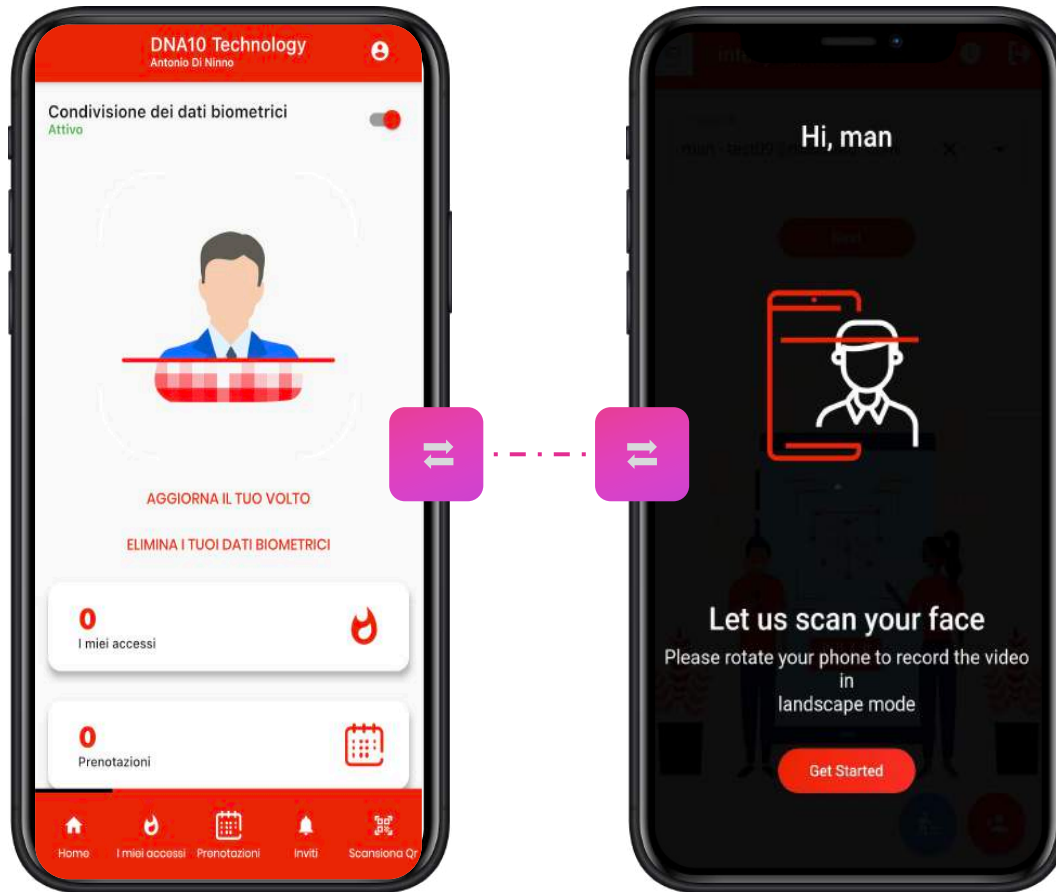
DNA10 Technology
Antonio Di Ninno

Condivisione dei dati biometrici
Attivo

AGGIORNA IL TUO VOLTO

ELIMINA I TUOI DATI BIOMETRICI

0
I miei accessi

0
Prenotazioni

Home
I miei accessi
Prenotazioni
Inviti
Scansiona Qr

Hi, man

Let us scan your face
Please rotate your phone to record the video in landscape mode

Get Started